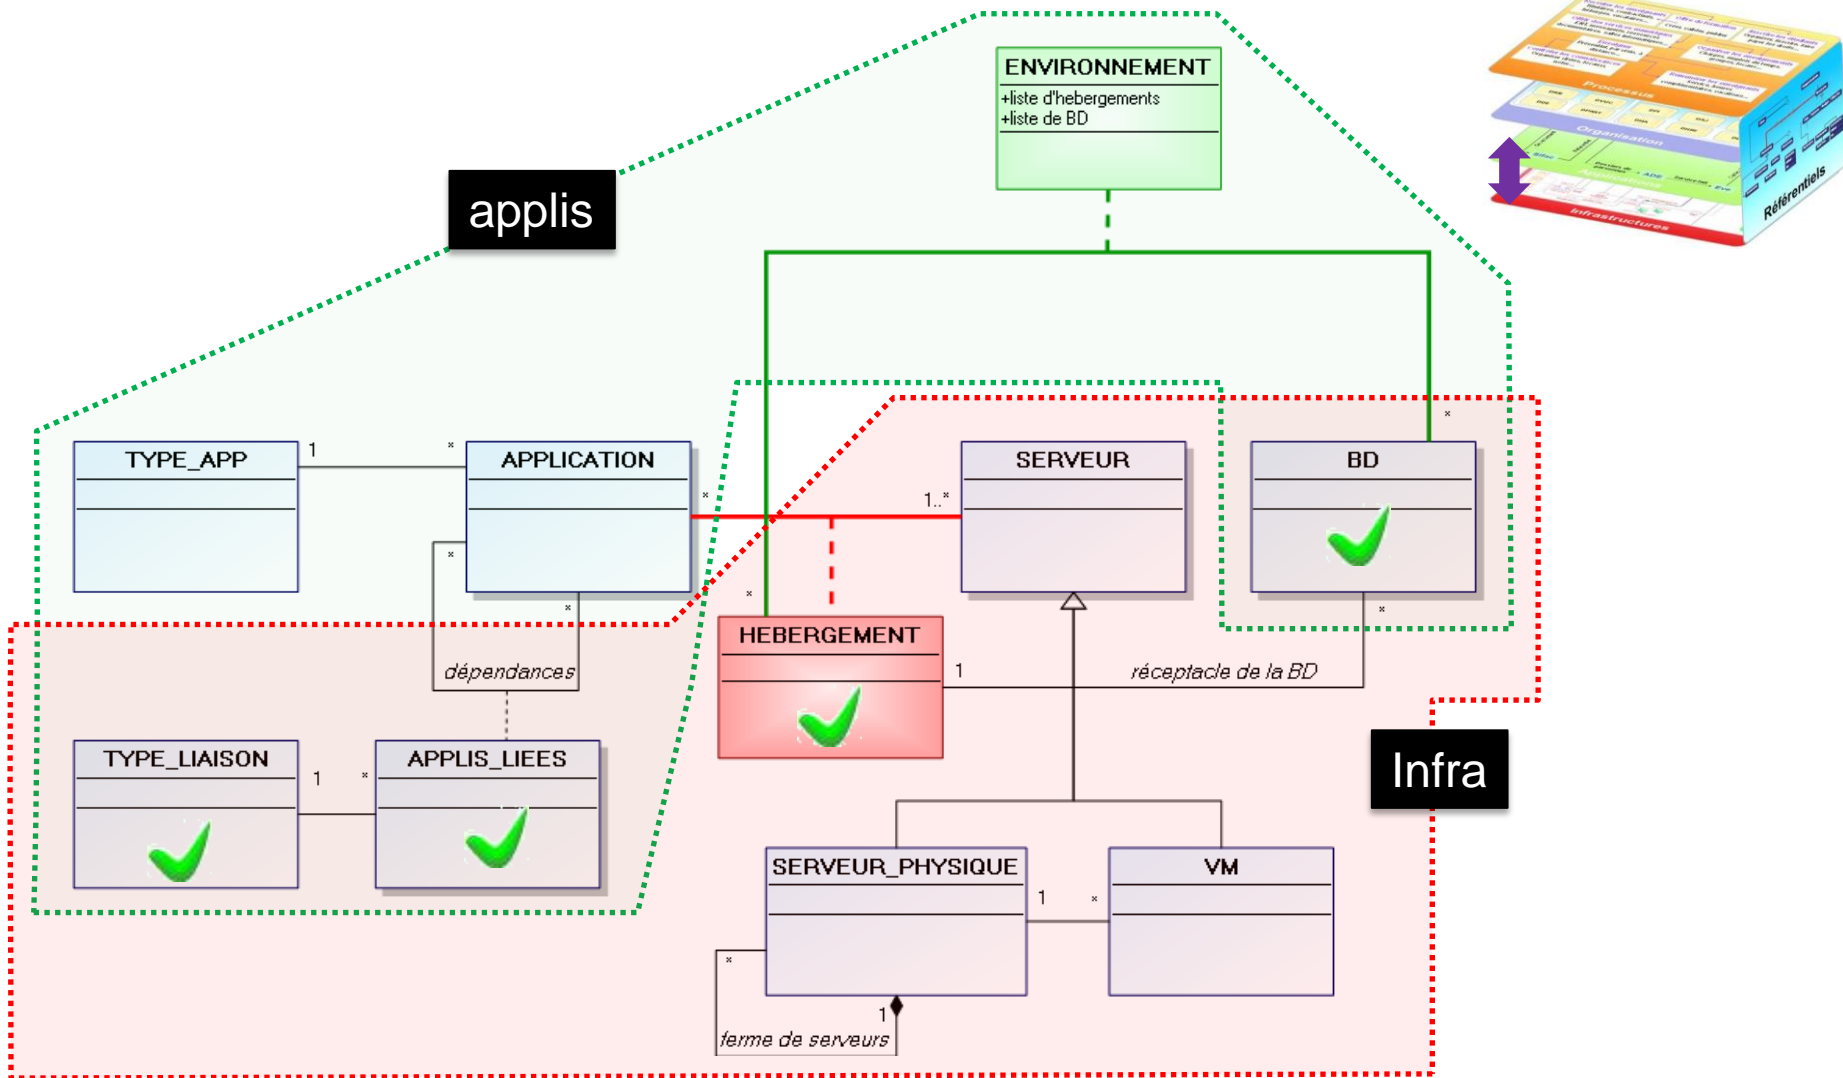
ENVIRONNEMENT
+liste d'hebergements
+liste de BD

applis

TYPE_APP

1

*

APPLICATION

*

1..*

SERVEUR

*

BD

*

*

*

HEBERGEMENT

dépendances

1

réceptacle de la BD

*

TYPE_LIAISON

1

*

APPLIS_LIEES

Infra

SERVEUR_PHYSIQUE

1

*

VM

*

1

ferme de serveurs

Processus

Organisation

Infrastructures

Référentiels